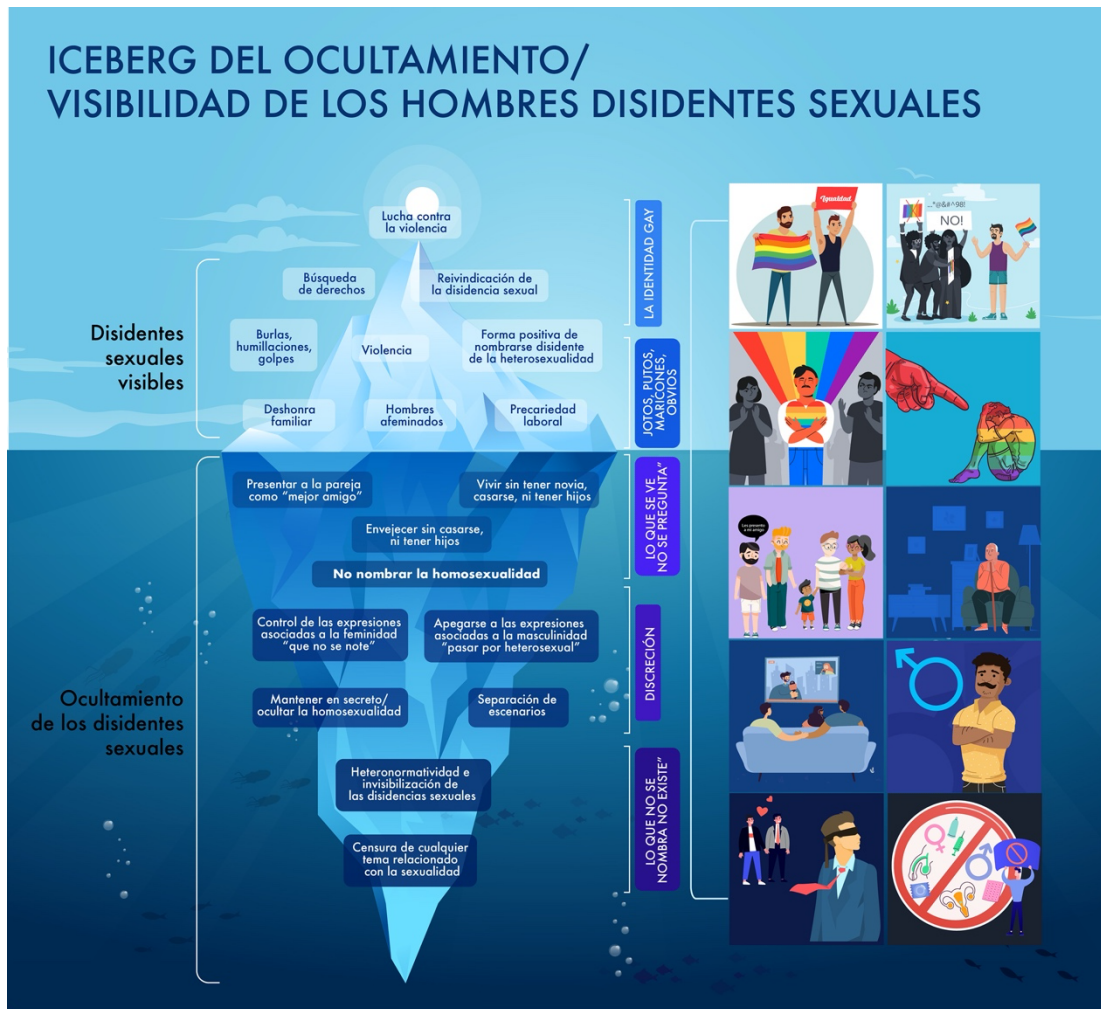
ICEBERG DEL OCULTAMIENTO/
VISIBILIDAD DE LOS HOMBRES DISIDENTES SEXUALES

Lucha contra la violencia

Búsqueda de derechos

Reivindicación de la disidencia sexual

Burlas, humillaciones, golpes

Violencia

Forma positiva de nombrarse disidente de la heterosexualidad

Deshonra familiar

Hombres afeminados

Precariedad laboral

Disidentes sexuales visibles

Presentar a la pareja como "mejor amigo"

Vivir sin tener novia, casarse, ni tener hijos

Envejecer sin casarse, ni tener hijos

No nombrar la homosexualidad

Control de las expresiones asociadas a la feminidad "que no se note"

Apegarse a las expresiones asociadas a la masculinidad "pasar por heterosexual"

Mantener en secreto/ ocultar la homosexualidad

Separación de escenarios

Heteronormatividad e invisibilización de las disidencias sexuales

Censura de cualquier tema relacionado con la sexualidad

Ocultamiento de los disidentes sexuales

LA IDENTIDAD GAY

JOTOS, PUTOS, MARICONES, OBVIOS

"LO QUE SE VE NO SE PREGUNTA"

DISCRECIÓN

"LO QUE NO SE NOMBRA NO EXISTE"

Igualdad

"!@&#^98!

NO!

Les presento a mi amigo